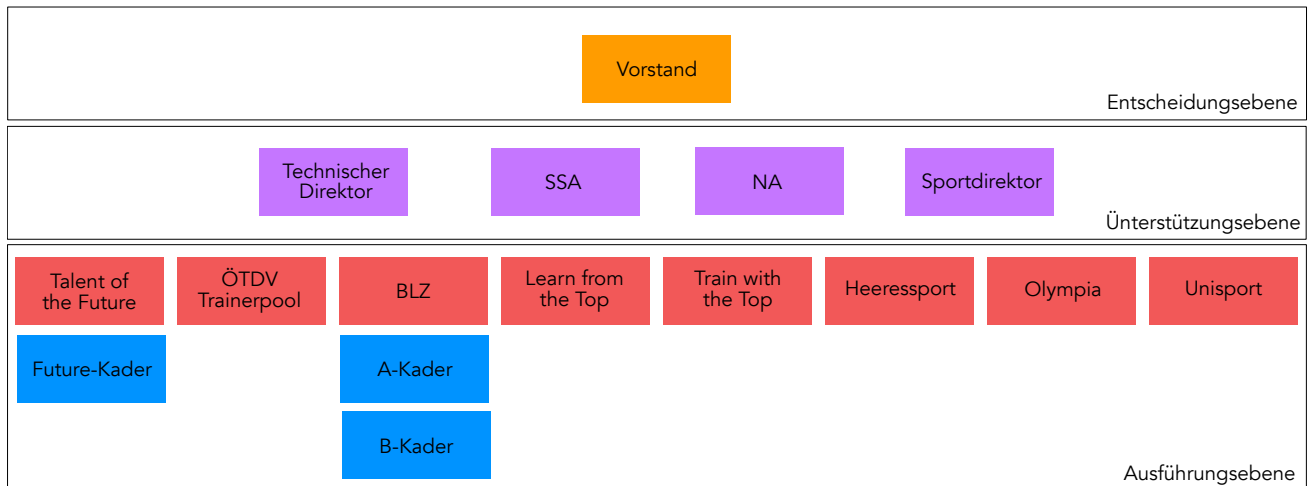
Vorstand

Entscheidungsebene

Technischer Direktor

SSA

NA

Sportdirektor

Unterstützungsebene

Talent of the Future

ÖTDV Trainerpool

BLZ

Learn from the Top

Train with the Top

Heeressport

Olympia

Unisport

Future-Kader

A-Kader

B-Kader

Ausführungsebene